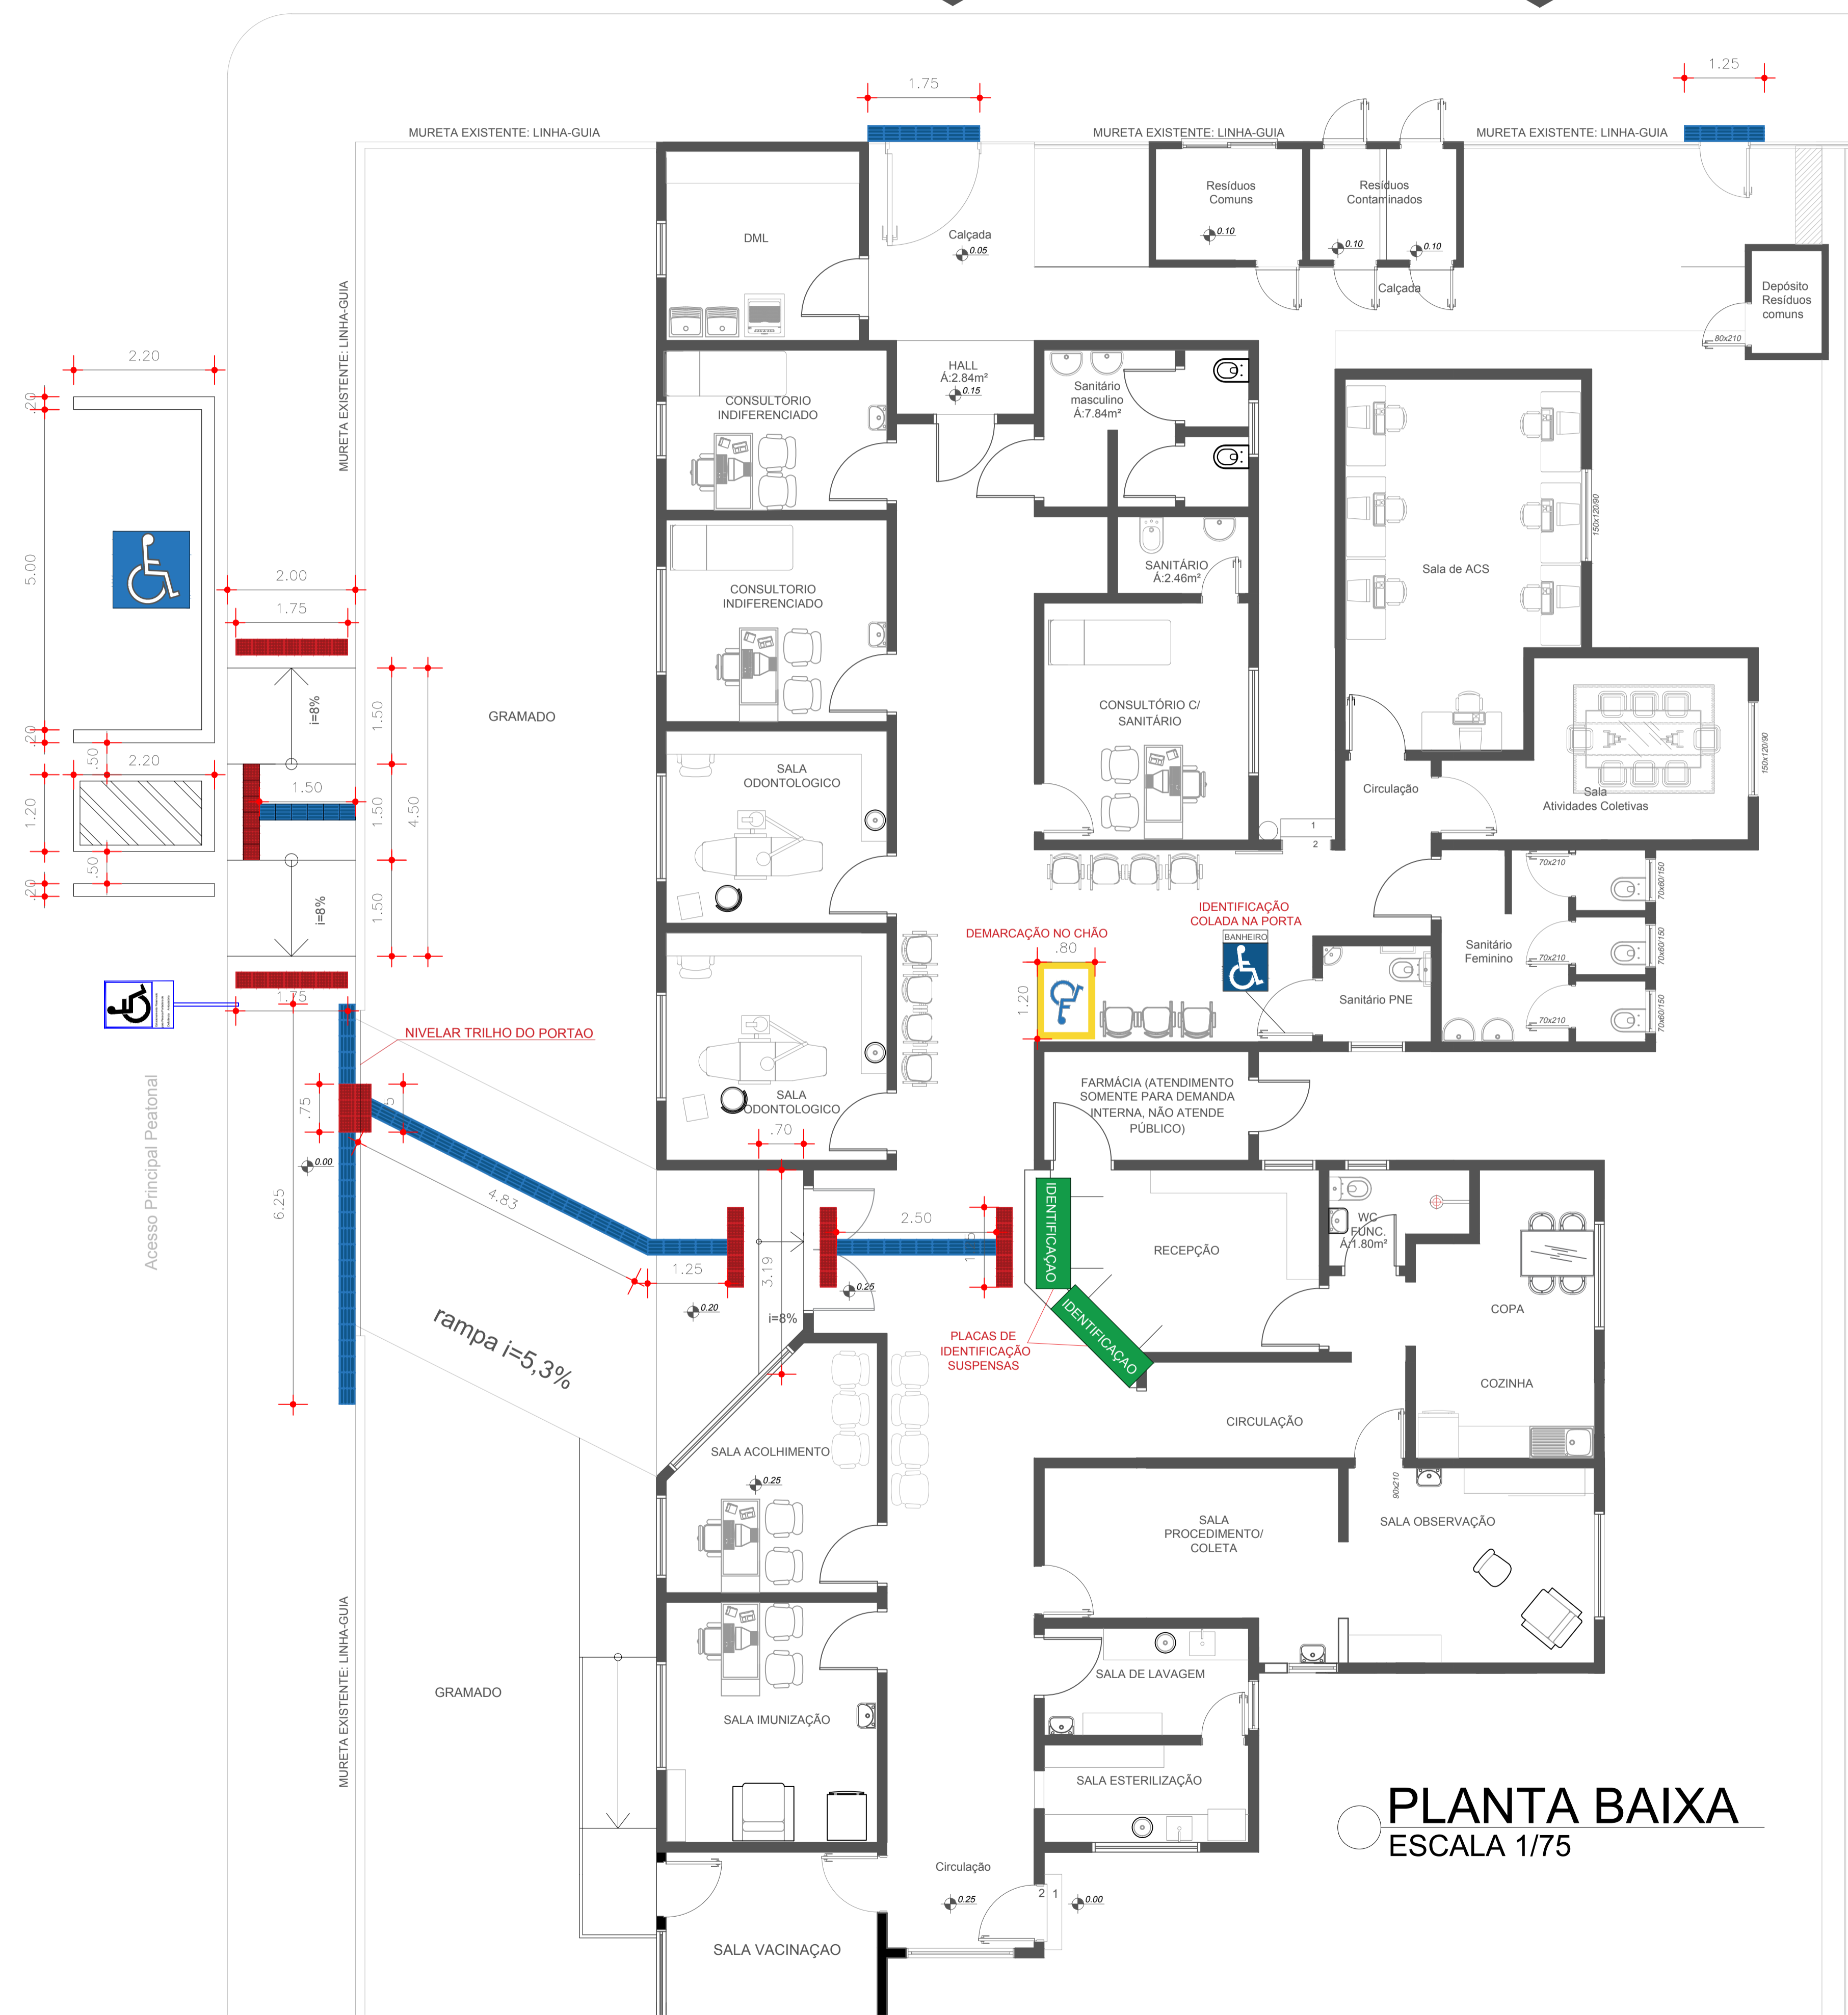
1.75
1.25
MURETA EXISTENTE: LINHA-GUIA
MURETA EXISTENTE: LINHA-GUIA
MURETA EXISTENTE: LINHA-GUIA
DML
Calçada
0.05
Resíduos Comuns
0.10
Resíduos Contaminados
0.10
0.10
Calçada
Depósito Resíduos comuns
80x210
2.20
MURETA EXISTENTE: LINHA-GUIA
CONSULTORIO INDIFERENCIADO
HALL Á:2.84m²
0.15
Sanitário masculino Á:7.84m²
.20
5.00
.20
1.20
.20
.50
.50
2.20
2.00
1.75
CONSULTORIO INDIFERENCIADO
SANITÁRIO Á:2.46m²
Sala de ACS
150x120/90
i=8%
1.50
1.50
4.50
1.50
1.50
GRAMADO
CONSULTÓRIO C/ SANITÁRIO
Circulação
Sala Atividades Coletivas
150x120/90
SALA ODONTOLOGICO
1
2
70x210
70x60/150
IDENTIFICAÇÃO COLADA NA PORTA
DEMARCAÇÃO NO CHÃO
.80
BANHEIRO
Sanitário Feminino
70x210
70x60/150
i=8%
1.20
Sanitário PNE
70x210
70x60/150
1.75
NIVELAR TRILHO DO PORTAO
SALA ODONTOLOGICO
FARMÁCIA (ATENDIMENTO SOMENTE PARA DEMANDA INTERNA, NÃO ATENDE PÚBLICO)
.75
.70
0.00
Acesso Principal Peatonal
6.25
4.83
IDENTIFICAÇÃO
2.50
RECEPÇÃO
WC FUNC. Á/1.80m²
3.19
1.25
0.25
0.20
i=8%
rampa i=5,3%
PLACAS DE IDENTIFICAÇÃO SUSPENSAS
IDENTIFICAÇÃO
COPA
COZINHA
CIRCULAÇÃO
SALA ACOLHIMENTO
0.25
90x210
SALA PROCEDIMENTO/ COLETA
SALA OBSERVAÇÃO
MURETA EXISTENTE: LINHA-GUIA
GRAMADO
SALA DE LAVAGEM
SALA IMUNIZAÇÃO
SALA ESTERILIZAÇÃO
PLANTA BAIXA
ESCALA 1/75
Circulação
0.25
2 1
0.00
SALA VACINAÇAO